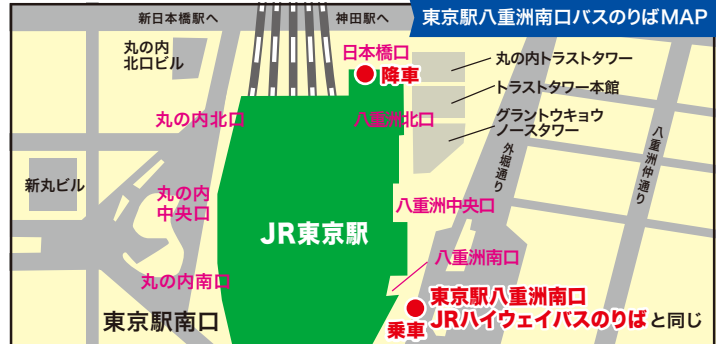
東京駅八重洲南口バスのりばMAP

新日本橋駅へ

神田駅へ

丸の内北口ビル

日本橋口
降車

丸の内トラストタワー

トラストタワー本館

グラントウキョウノースタワー

丸の内北口

八重洲北口

外堀通り

八重洲通り

新丸ビル

丸の内中央口

八重洲中央口

JR東京駅

八重洲南口

丸の内南口

東京駅南口

乗車

東京駅八重洲南口
JRハイウェイバスのりばと同じ